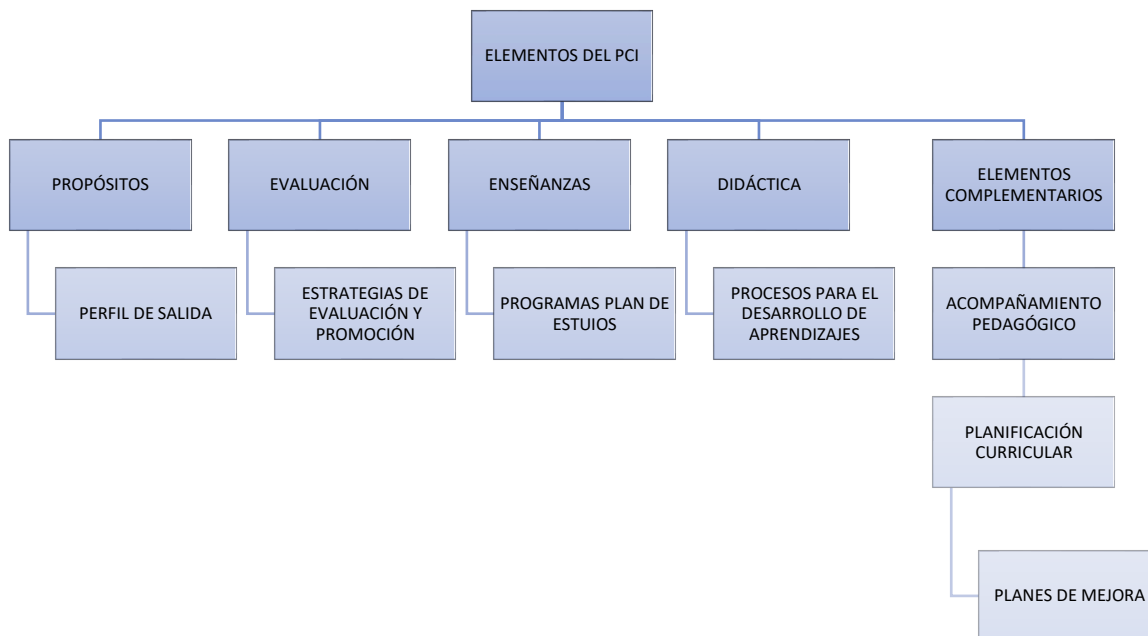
ELEMENTOS DEL PCI

PROPÓSITOS

PERFIL DE SALIDA

EVALUACIÓN

ESTRATEGIAS DE EVALUACIÓN Y PROMOCIÓN

ENSEÑANZAS

PROGRAMAS PLAN DE ESTUIOS

DIDÁCTICA

PROCESOS PARA EL DESARROLLO DE APRENDIZAJES

ELEMENTOS COMPLEMENTARIOS

ACOMPAÑAMIENTO PEDAGÓGICO

PLANIFICACIÓN CURRICULAR

PLANES DE MEJORA